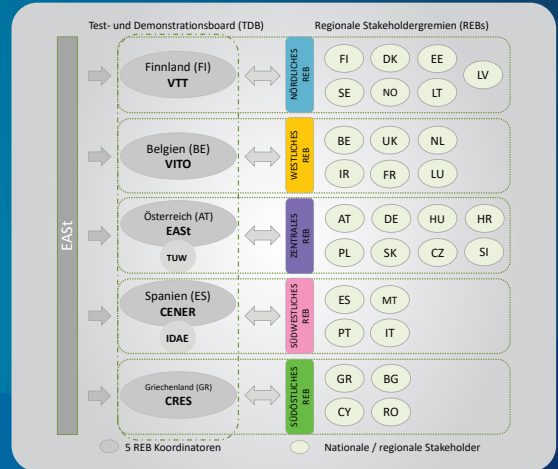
Test- und Demonstrationsboard (TDB)

Regionale Stakeholdergremien (REBs)

EASt

Finnland (FI)
VTT

NÖRDLICHES REB

FI DK EE LV
SE NO LT

Belgien (BE)
VITO

WESTLICHES REB

BE UK NL
IR FR LU

Österreich (AT)
EASt
TUW

ZENTRALES REB

AT DE HU HR
PL SK CZ SI

Spanien (ES)
CENER
IDAE

SÜDWESTLICHES REB

ES MT
PT IT

Griechenland (GR)
CRES

SÜDÖSTLICHES REB

GR BG
CY RO

5 REB Koordinatoren

Nationale / regionale Stakeholder